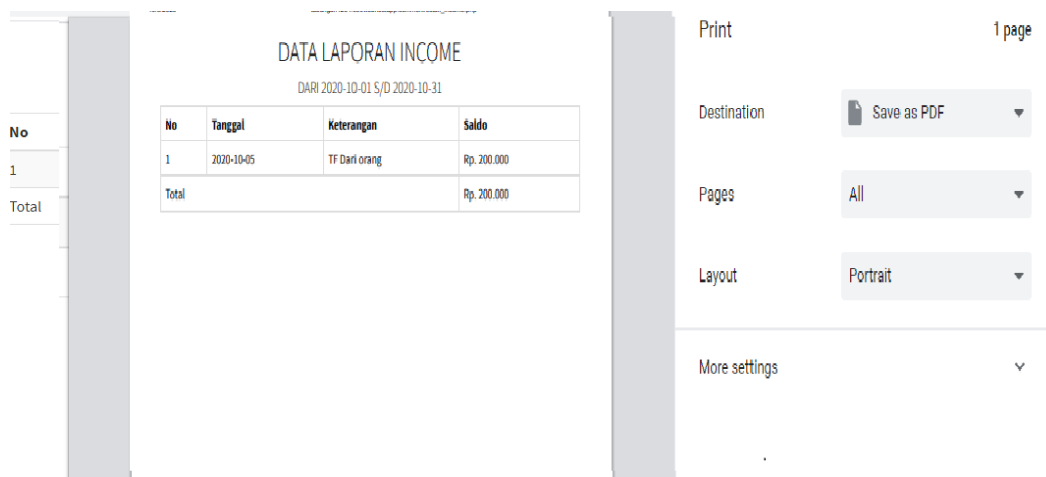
No
1
Total

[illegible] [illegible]

DATA LAPORAN INCOME

DARI 2020-10-01 S/D 2020-10-31

| No | Tanggal | Keterangan | Saldo |
|---|---|---|---|
| 1 | 2020-10-05 | TF Dari orang | Rp. 200.000 |
| Total | | | Rp. 200.000 |

Print
1 page

Destination
Save as PDF

Pages
All

Layout
Portrait

More settings